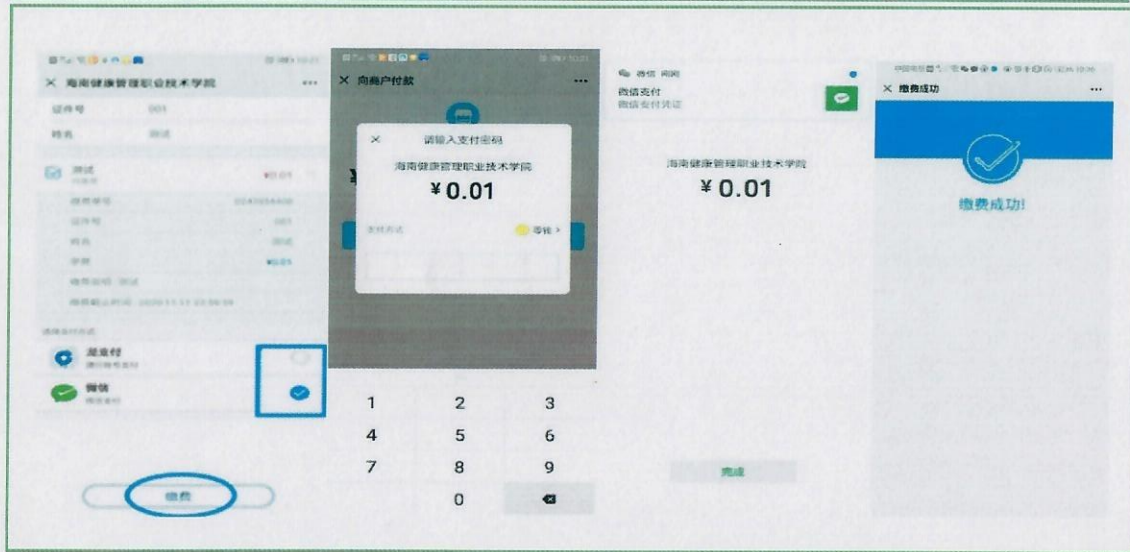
× 海南健康管理职业技术学院 ···
证件号 001
姓名 测试
测试 ¥0.01
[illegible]
证件号 001
姓名 测试
学费 ¥0.01
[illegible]
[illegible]
选择支付方式
龙支付
微信
缴费

× 向商户付款 ···
× 请输入支付密码
海南健康管理职业技术学院
¥0.01
支付方式 零钱 >
1 2 3
4 5 6
7 8 9
0

微信 刚刚
微信支付
微信支付凭证
海南健康管理职业技术学院
¥0.01
完成

× 缴费成功 ···
缴费成功!